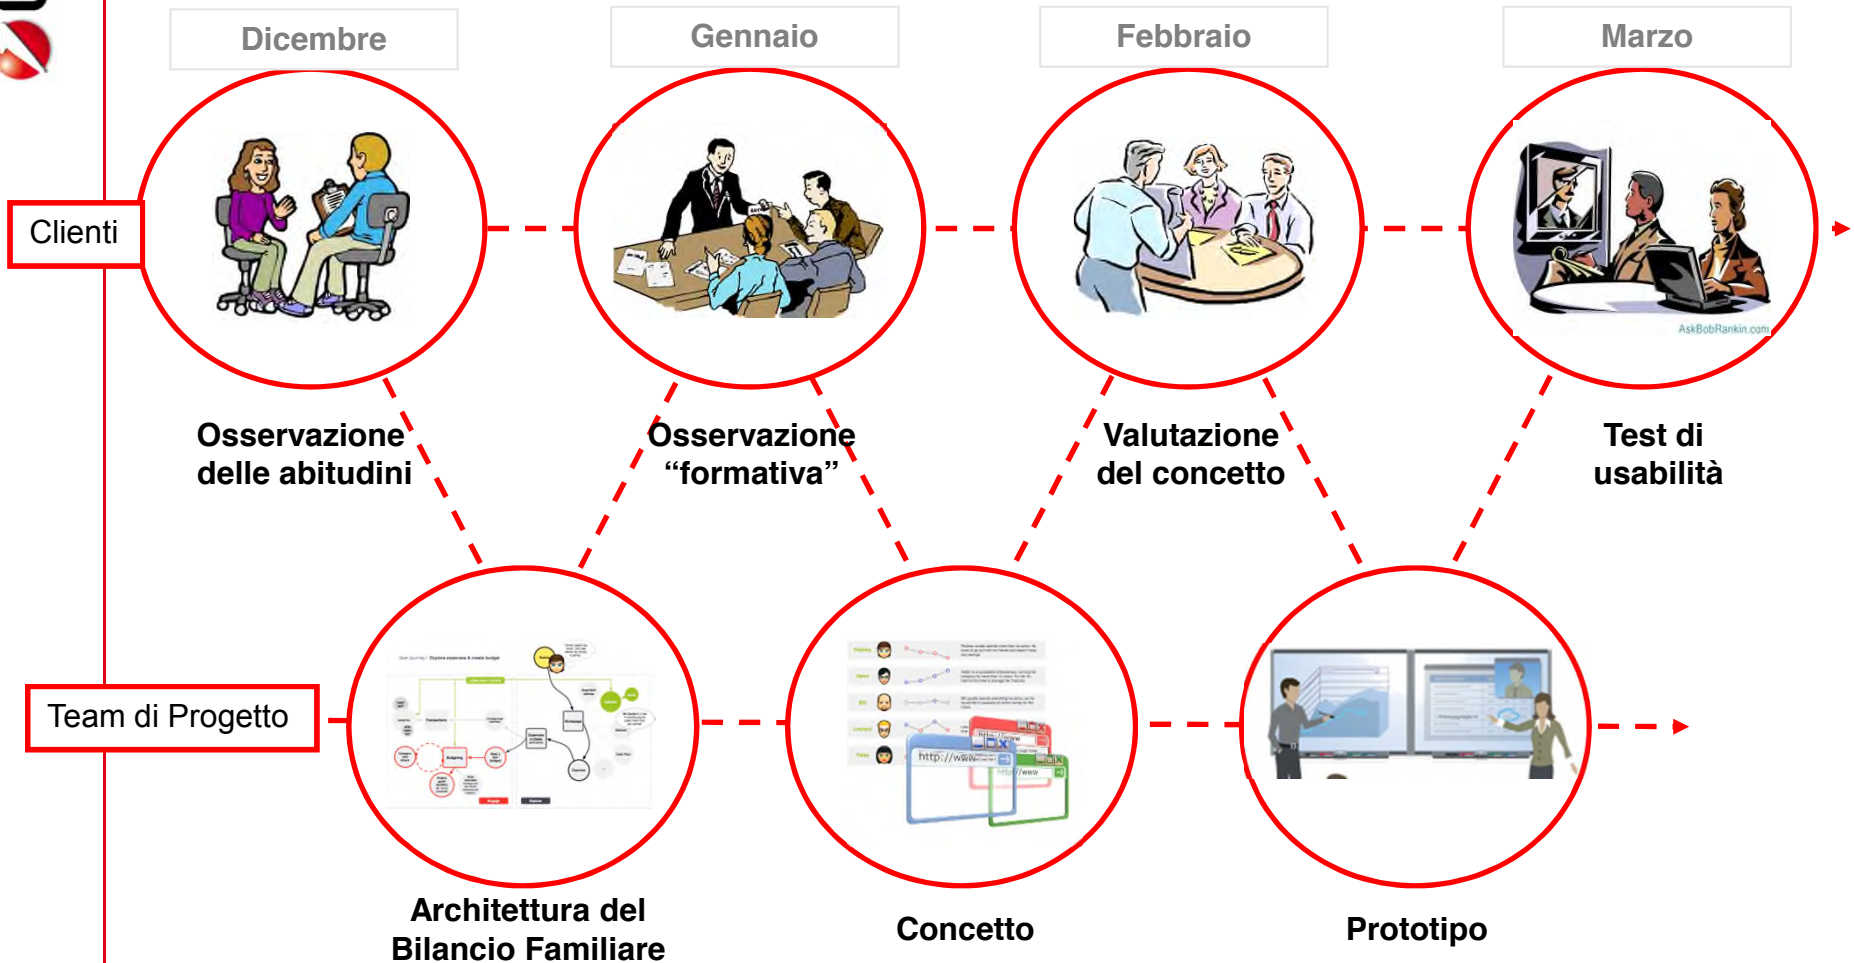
Dicembre

Gennaio

Febbraio

Marzo

Clienti

AskBobRankin.com

Osservazione delle abitudini

Osservazione “formativa”

Valutazione del concetto

Test di usabilità

Team di Progetto

http://www

Architettura del Bilancio Familiare

Concetto

Prototipo